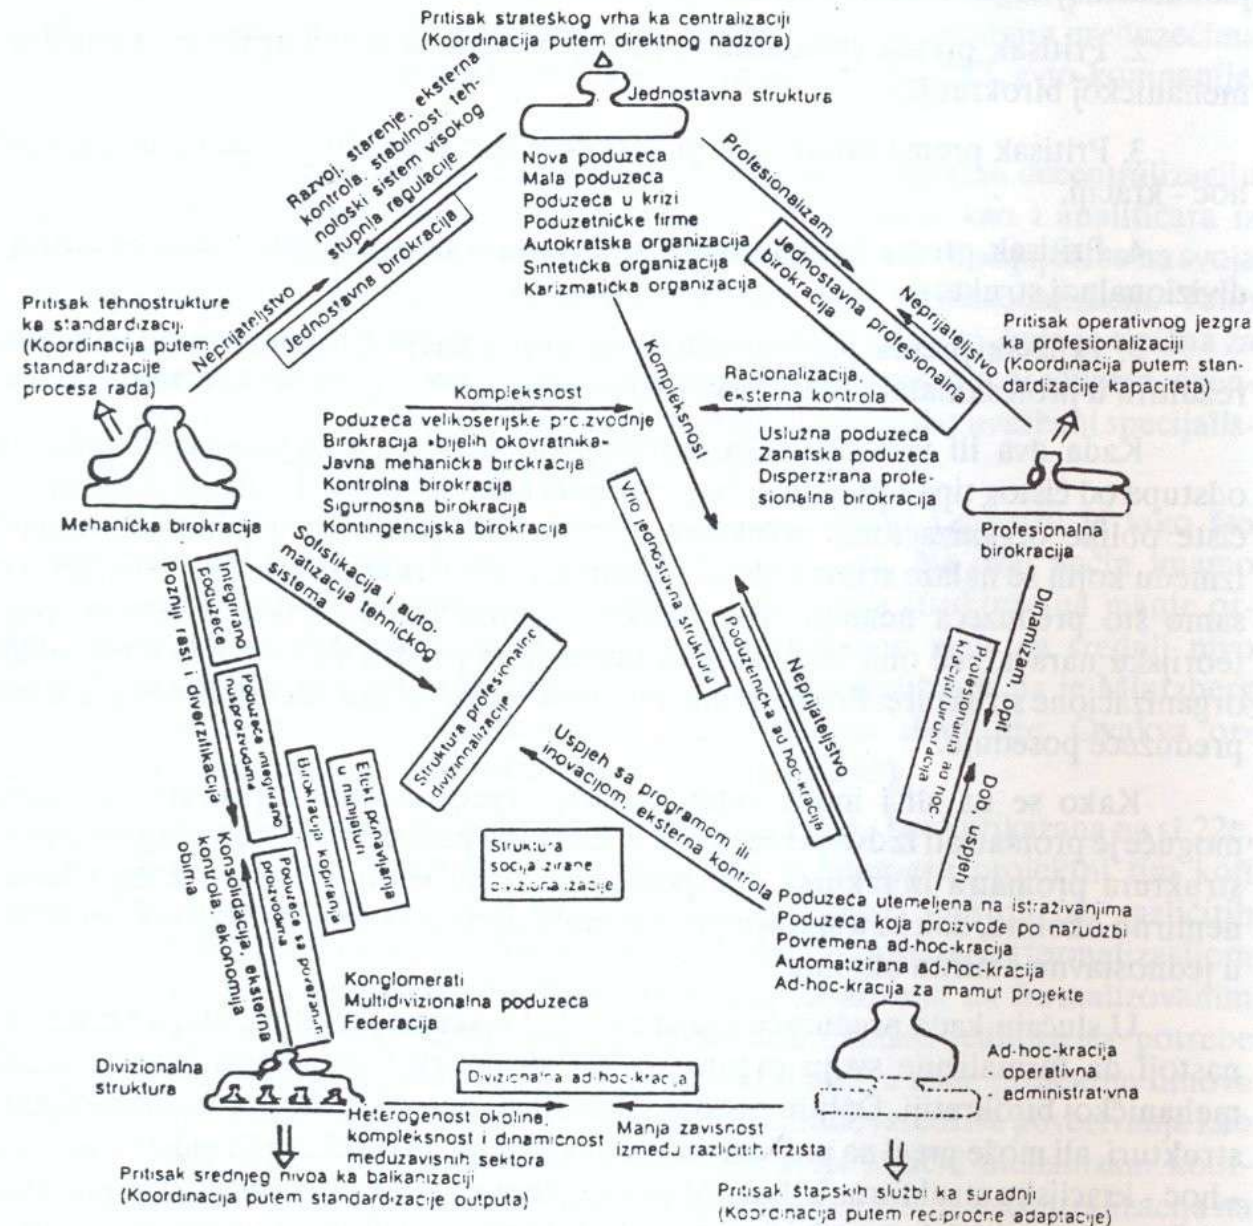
Pritisak strateškog vrha ka centralizaciji
(Koordinacija putem direktnog nadzora)

Jednostavna struktura

Nova poduzeća
Mala poduzeća
Poduzeća u krizi
Poduzetničke firme
Autokratska organizacija
Sintetička organizacija
Karizmatička organizacija

Razvoj, starenje, eksterna kontrola, stabilnost tehnološki sistem visokog stupnja regulacije

Jednostavna birokracija

Neprijateljstvo

Profesionalizam

Jednostavna profesionalna birokracija

Neprijateljstvo

Pritisak tehnostrukture ka standardizaciji (Koordinacija putem standardizacije procesa rada)

Pritisak operativnog jezgra ka profesionalizaciji (Koordinacija putem standardizacije kapaciteta)

Kompleksnost

Kompleksnost

Racionalizacija, eksterna kontrola

Poduzeća velikoserijske proizvodnje
Birokracija »bijelih okovratnika«
Javna mehanička birokracija
Kontrolna birokracija
Sigurnosna birokracija
Kontingencijska birokracija

Uslužna poduzeća
Zanatska poduzeća
Disperzirana profesionalna birokracija

Mehanička birokracija

Profesionalna birokracija

Sofistikacija i automatizacija tehničkog sistema

Vrlo jednostavna struktura

Integrirano poduzeće

Kasni rast i diverzifikacija

Poduzeća integrirano nuproizvodnja

Birokracija kopiranja

Efekt ponavljanja u minijaturi

Struktura profesionalne divizionalizacije

Poduzetnička ad hoc-kracija

Neprijateljstvo

Dinamizam, opt

Profesionalna birokratska ad hoc-kracija

Dob, uspjeh

Uspjeh sa programom ili inovacijom, eksterna kontrola

Struktura socijalizirane divizionalizacije

Konsolidacija, eksterna kontrola, ekonomija obima

Poduzeća sa povezanim proizvodima

Poduzeća utemeljena na istraživanjima
Poduzeća koja proizvode po narudžbi
Povremena ad-hoc-kracija
Automatizirana ad-hoc-kracija
Ad-hoc-kracija za mamut projekte

Konglomerati
Multidivizionalna poduzeća
Federacija

Divizionalna struktura

Divizionalna ad-hoc-kracija

Ad-hoc-kracija
operativna
administrativna

Heterogenost okoline, kompleksnost i dinamičnost međuzavisnih sektora

Manja zavisnost između različitih tržišta

Pritisak srednjeg nivoa ka balkanizaciji
(Koordinacija putem standardizacije outputa)

Pritisak štapskih službi ka suradnji
(Koordinacija putem recipročne adaptacije)